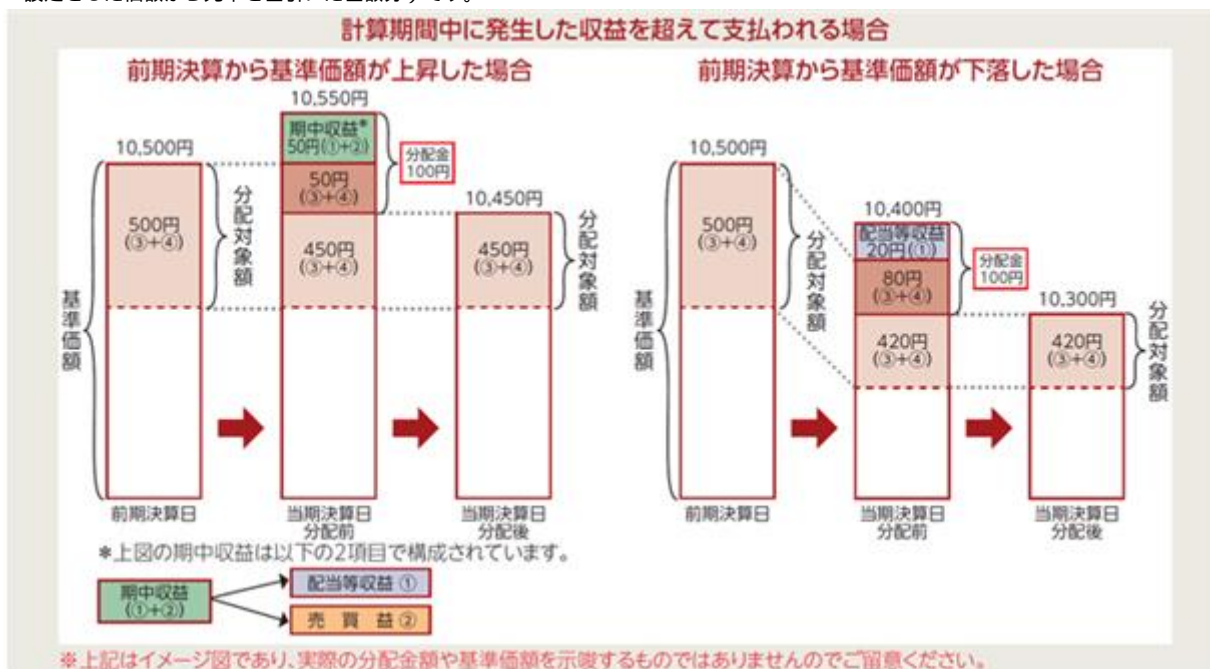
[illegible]

計算期間中に発生した収益を超えて支払われる場合

前期決算から基準価額が上昇した場合

10,550円

10,500円

期中収益*
50円(①+②)

分配金
100円

50円
(③+④)

10,450円

500円
(③+④)

分配対象額

450円
(③+④)

450円
(③+④)

分配対象額

基準価額

前期決算日

当期決算日
分配前

当期決算日
分配後

前期決算から基準価額が下落した場合

10,500円

10,400円

500円
(③+④)

分配対象額

配当等収益
20円(①)

分配金
100円

80円
(③+④)

10,300円

420円
(③+④)

420円
(③+④)

分配対象額

基準価額

前期決算日

当期決算日
分配前

当期決算日
分配後

*上図の期中収益は以下の2項目で構成されています。

期中収益
(①+②)

配当等収益 ①

売 買 益 ②

※上記はイメージ図であり、実際の分配金額や基準価額を示唆するものではありませんのでご留意ください。